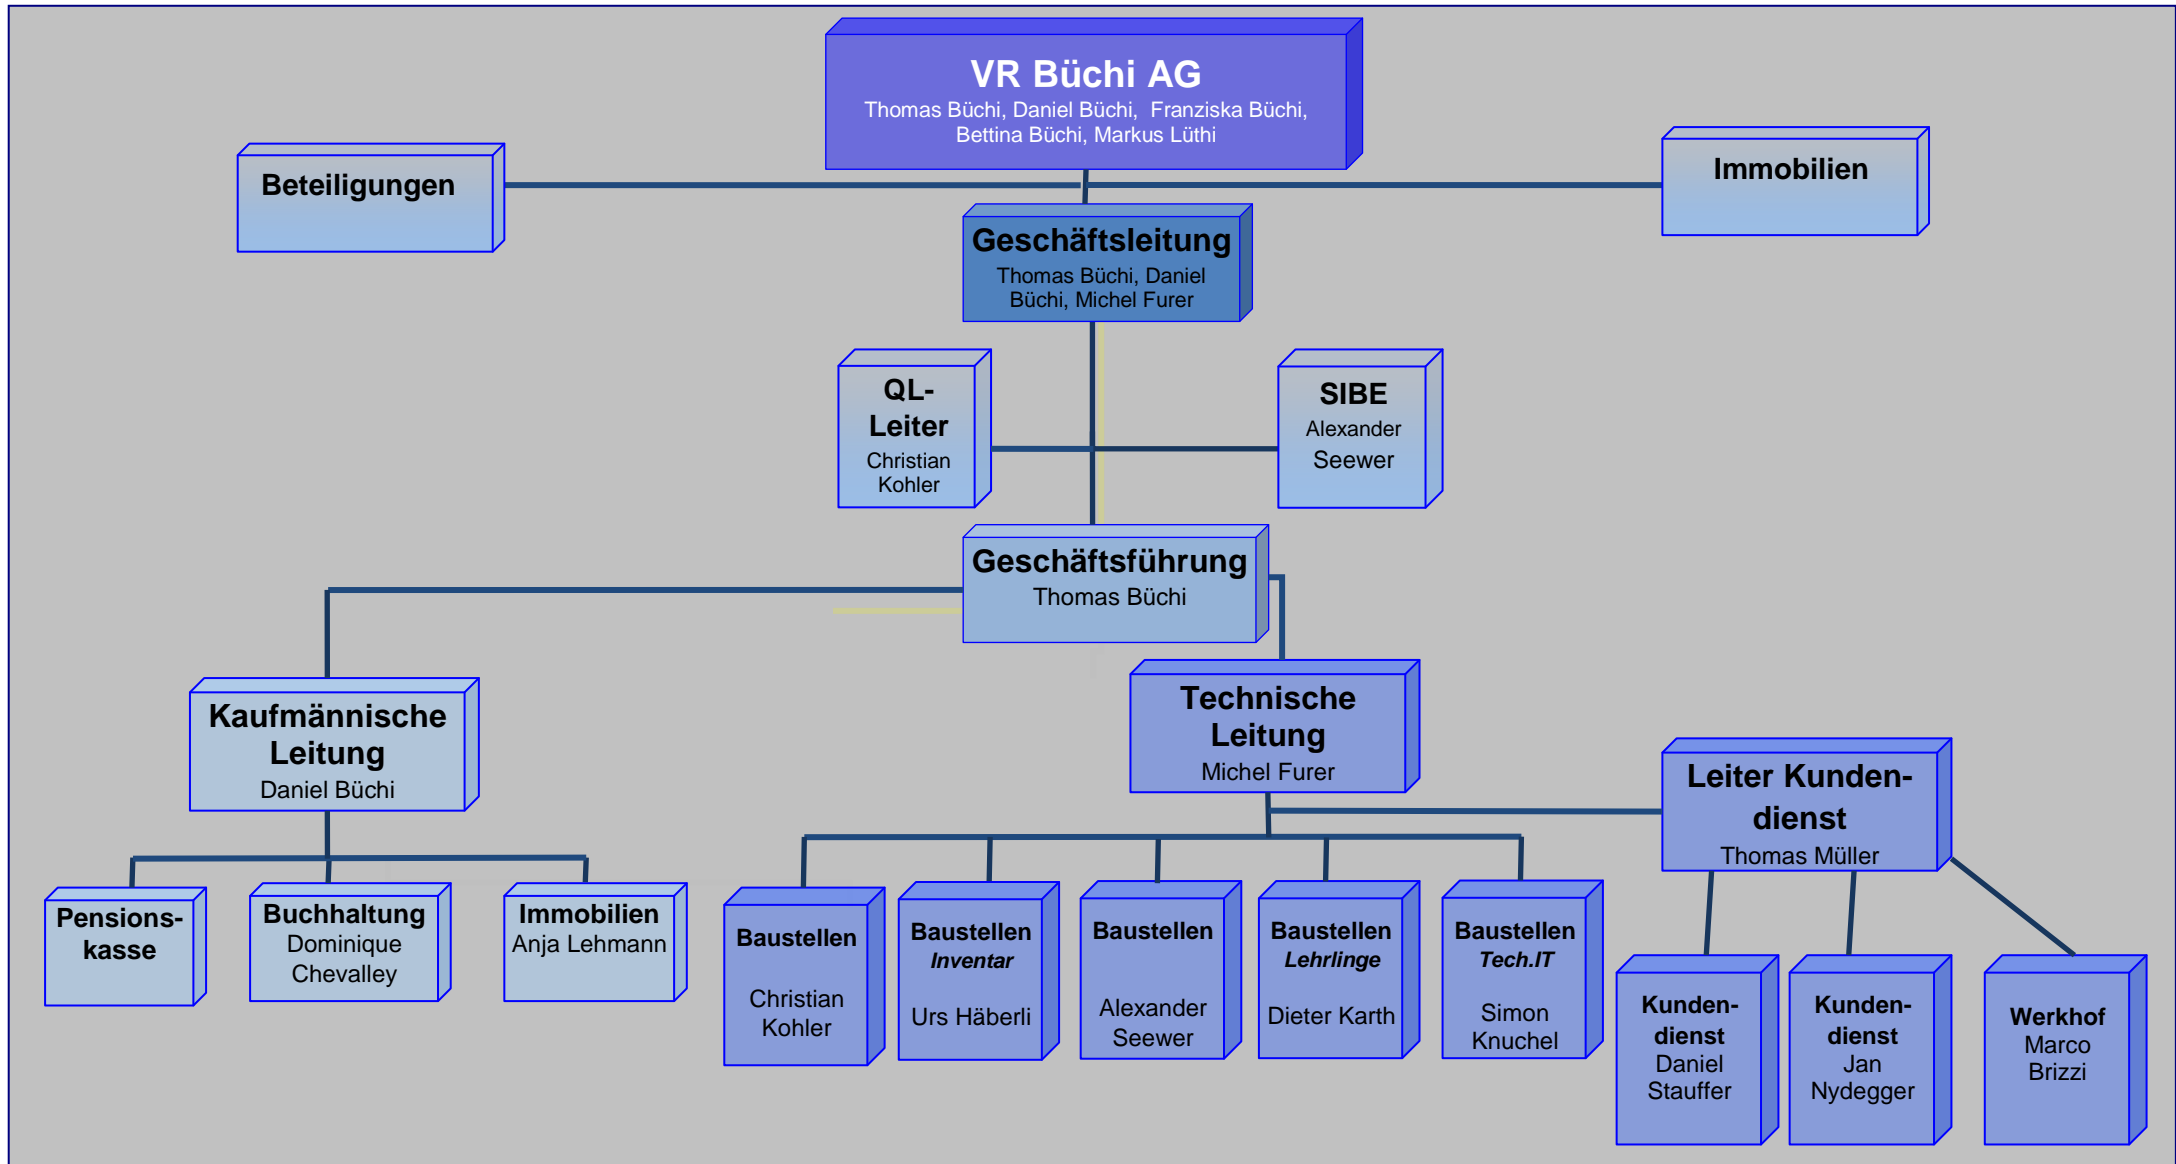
VR Büchi AG
Thomas Büchi, Daniel Büchi, Franziska Büchi, Bettina Büchi, Markus Lüthi

Beteiligungen

Immobilien

Geschäftsleitung
Thomas Büchi, Daniel Büchi, Michel Furer

QL-Leiter
Christian Kohler

SIBE
Alexander Seewer

Geschäftsführung
Thomas Büchi

Kaufmännische Leitung
Daniel Büchi

Technische Leitung
Michel Furer

Leiter Kundendienst
Thomas Müller

Pensionskasse

Buchhaltung
Dominique Chevalley

Immobilien
Anja Lehmann

Baustellen
Christian Kohler

Baustellen
*Inventar*
Urs Häberli

Baustellen
Alexander Seewer

Baustellen
*Lehrlinge*
Dieter Karth

Baustellen
*Tech.IT*
Simon Knuchel

Kundendienst
Daniel Stauffer

Kundendienst
Jan Nydegger

Werkhof
Marco Brizzi